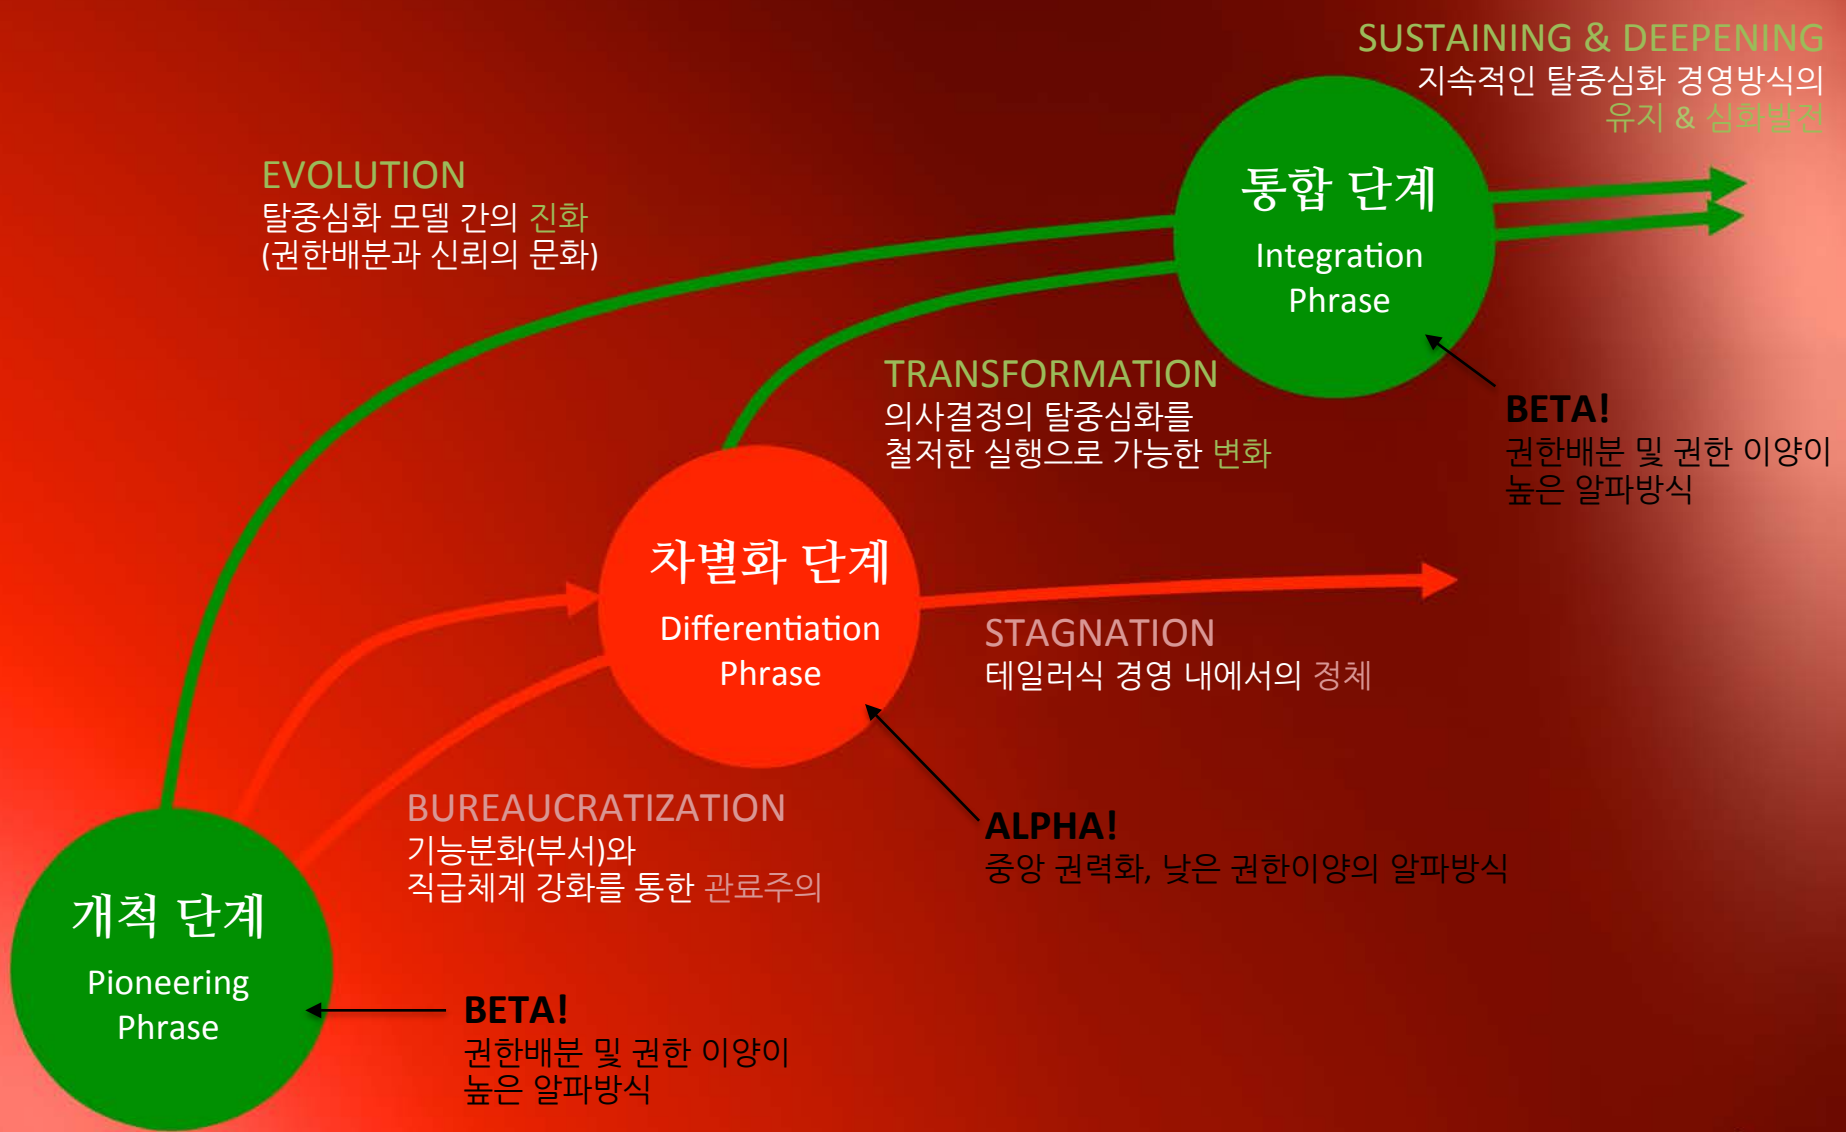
SUSTAINING & DEEPENING
지속적인 탈중심화 경영방식의
유지 & 심화발전

EVOLUTION
탈중심화 모델 간의 진화
(권한배분과 신뢰의 문화)

통합 단계
Integration
Phrase

TRANSFORMATION
의사결정의 탈중심화를
철저한 실행으로 가능한 변화

BETA!
권한배분 및 권한 이양이
높은 알파방식

차별화 단계
Differentiation
Phrase

STAGNATION
테일러식 경영 내에서의 정체

BUREAUCRATIZATION
기능분화(부서)와
직급체계 강화를 통한 관료주의

ALPHA!
중앙 권력화, 낮은 권한이양의 알파방식

개척 단계
Pioneering
Phrase

BETA!
권한배분 및 권한 이양이
높은 알파방식